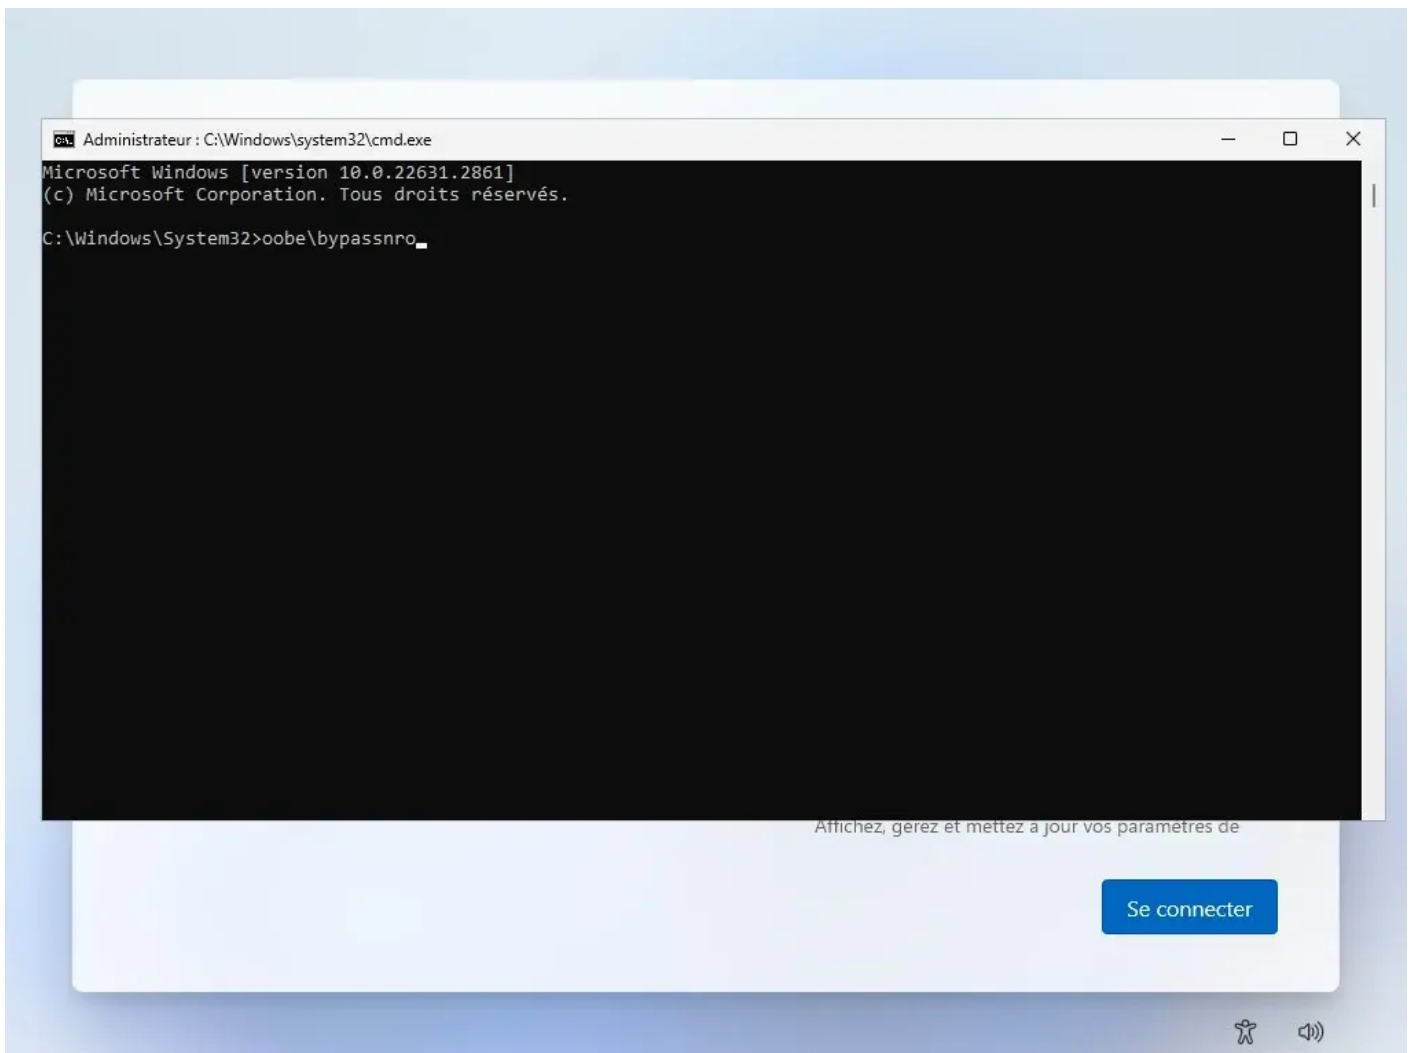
Administrateur : C:\Windows\system32\cmd.exe

Microsoft Windows [version 10.0.22631.2861]
(c) Microsoft Corporation. Tous droits réservés.

C:\Windows\System32>oobe\bypassnro

Affichez, gérez et mettez à jour vos paramètres de

Se connecter